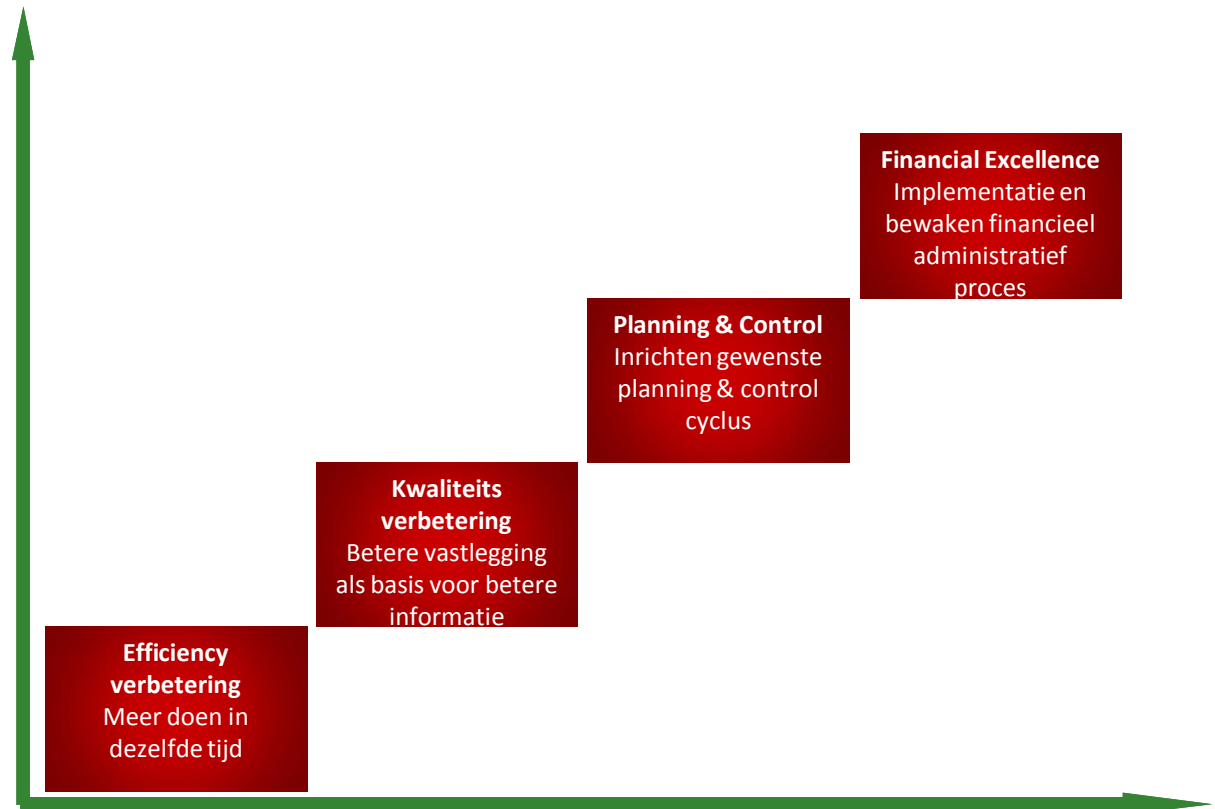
Efficiency verbetering
Meer doen in dezelfde tijd

Kwaliteits verbetering
Betere vastlegging als basis voor betere informatie

Planning & Control
Inrichten gewenste planning & control cyclus

Financial Excellence
Implementatie en bewaken financieel administratief proces